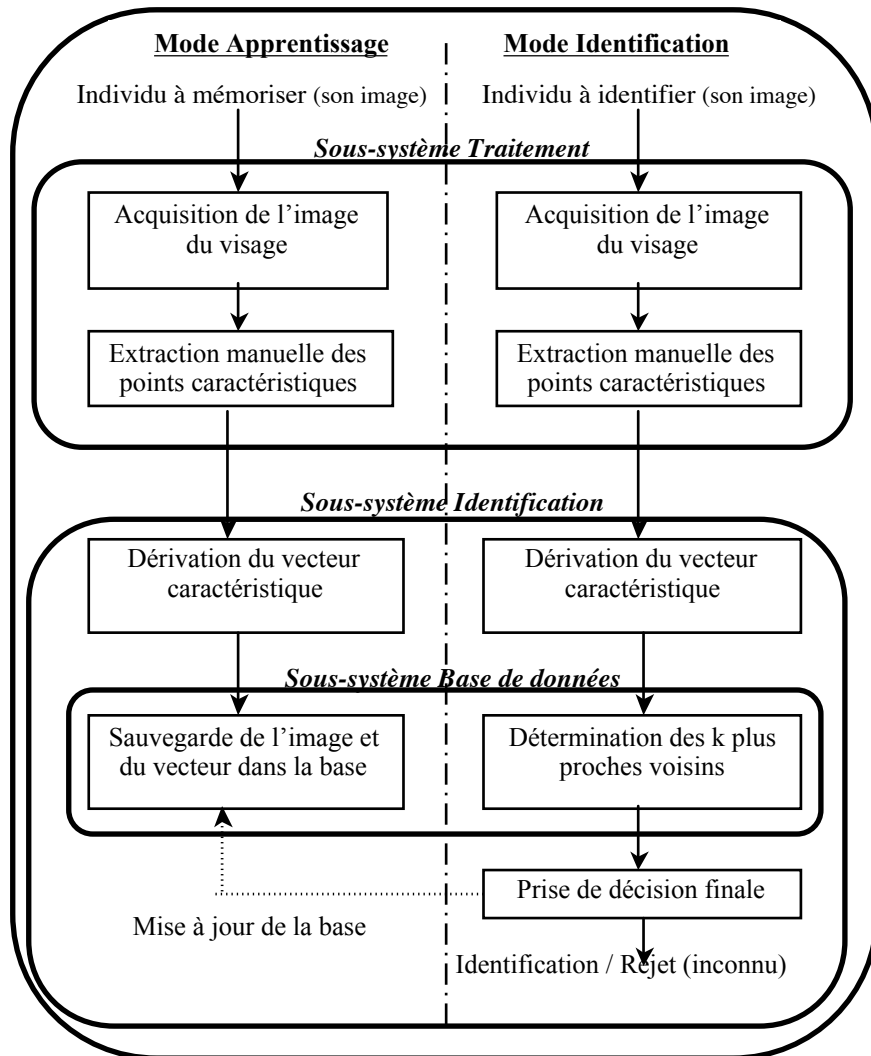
Mode Apprentissage

Individu à mémoriser (son image)

Mode Identification

Individu à identifier (son image)

Sous-système Traitement

Acquisition de l'image du visage

Extraction manuelle des points caractéristiques

Acquisition de l'image du visage

Extraction manuelle des points caractéristiques

Sous-système Identification

Dérivation du vecteur caractéristique

Dérivation du vecteur caractéristique

Sous-système Base de données

Sauvegarde de l'image et du vecteur dans la base

Détermination des k plus proches voisins

Prise de décision finale

Mise à jour de la base

Identification / Rejet (inconnu)